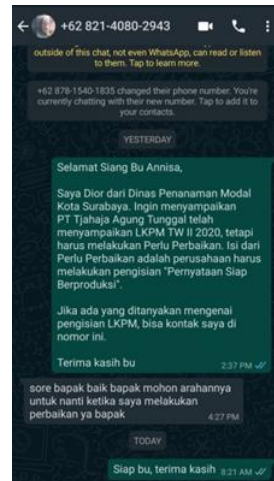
← +62 821-4080-2943

outside of this chat, not even WhatsApp, can read or listen to them. Tap to learn more.

+62 878-1540-1835 changed their phone number. You're currently chatting with their new number. Tap to add it to your contacts.

YESTERDAY

Selamat Siang Bu Annisa,

Saya Dior dari Dinas Penanaman Modal Kota Surabaya. Ingin menyampaikan PT Tjahaja Agung Tunggal telah menyampaikan LKPM TW II 2020, tetapi harus melakukan Perlu Perbaikan. Isi dari Perlu Perbaikan adalah perusahaan harus melakukan pengisian "Pernyataan Siap Berproduksi".

Jika ada yang ditanyakan mengenai pengisian LKPM, bisa kontak saya di nomor ini.

Terima kasih bu

2:37 PM

sore bapak baik bapak mohon arahannya untuk nanti ketika saya melakukan perbaikan ya bapak

4:27 PM

TODAY

Siap bu, terima kasih 9:21 AM